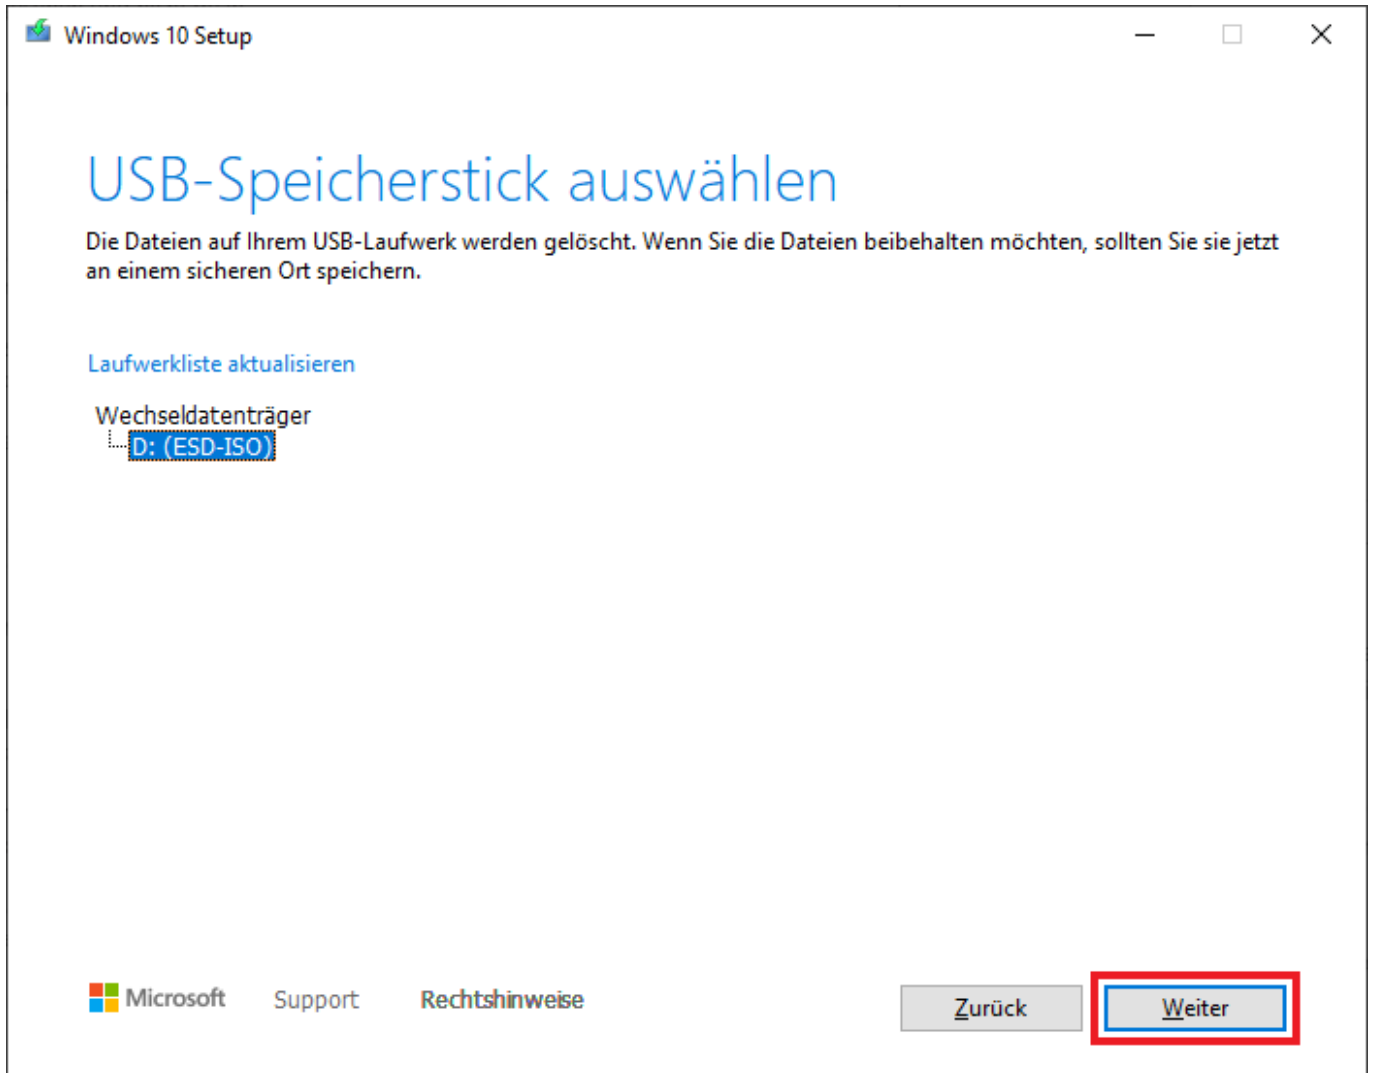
Windows 10 Setup

USB-Speicherstick auswählen

Die Dateien auf Ihrem USB-Laufwerk werden gelöscht. Wenn Sie die Dateien beibehalten möchten, sollten Sie sie jetzt an einem sicheren Ort speichern.

Laufwerkliste aktualisieren

Wechseldatenträger
D: (ESD-ISO)

Microsoft Support Rechtshinweise

Zurück Weiter